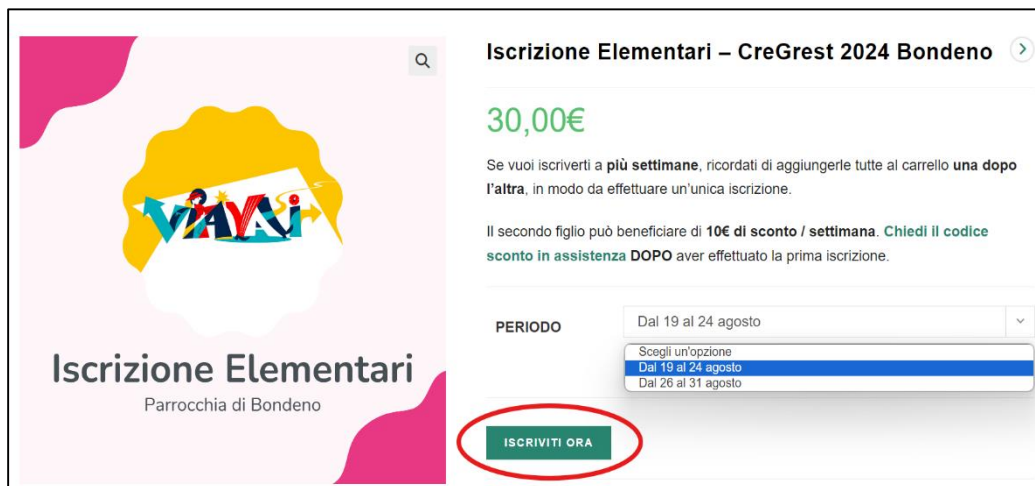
VIAVAI

Iscrizione Elementari

Parrocchia di Bondeno

Iscrizione Elementari – CreGrest 2024 Bondeno

30,00€

Se vuoi iscriverti a più settimane, ricordati di aggiungerle tutte al carrello una dopo l'altra, in modo da effettuare un'unica iscrizione.

Il secondo figlio può beneficiare di 10€ di sconto / settimana. Chiedi il codice sconto in assistenza DOPO aver effettuato la prima iscrizione.

PERIODO

Dal 19 al 24 agosto

Scegli un'opzione
Dal 19 al 24 agosto
Dal 26 al 31 agosto

ISCRIVITI ORA